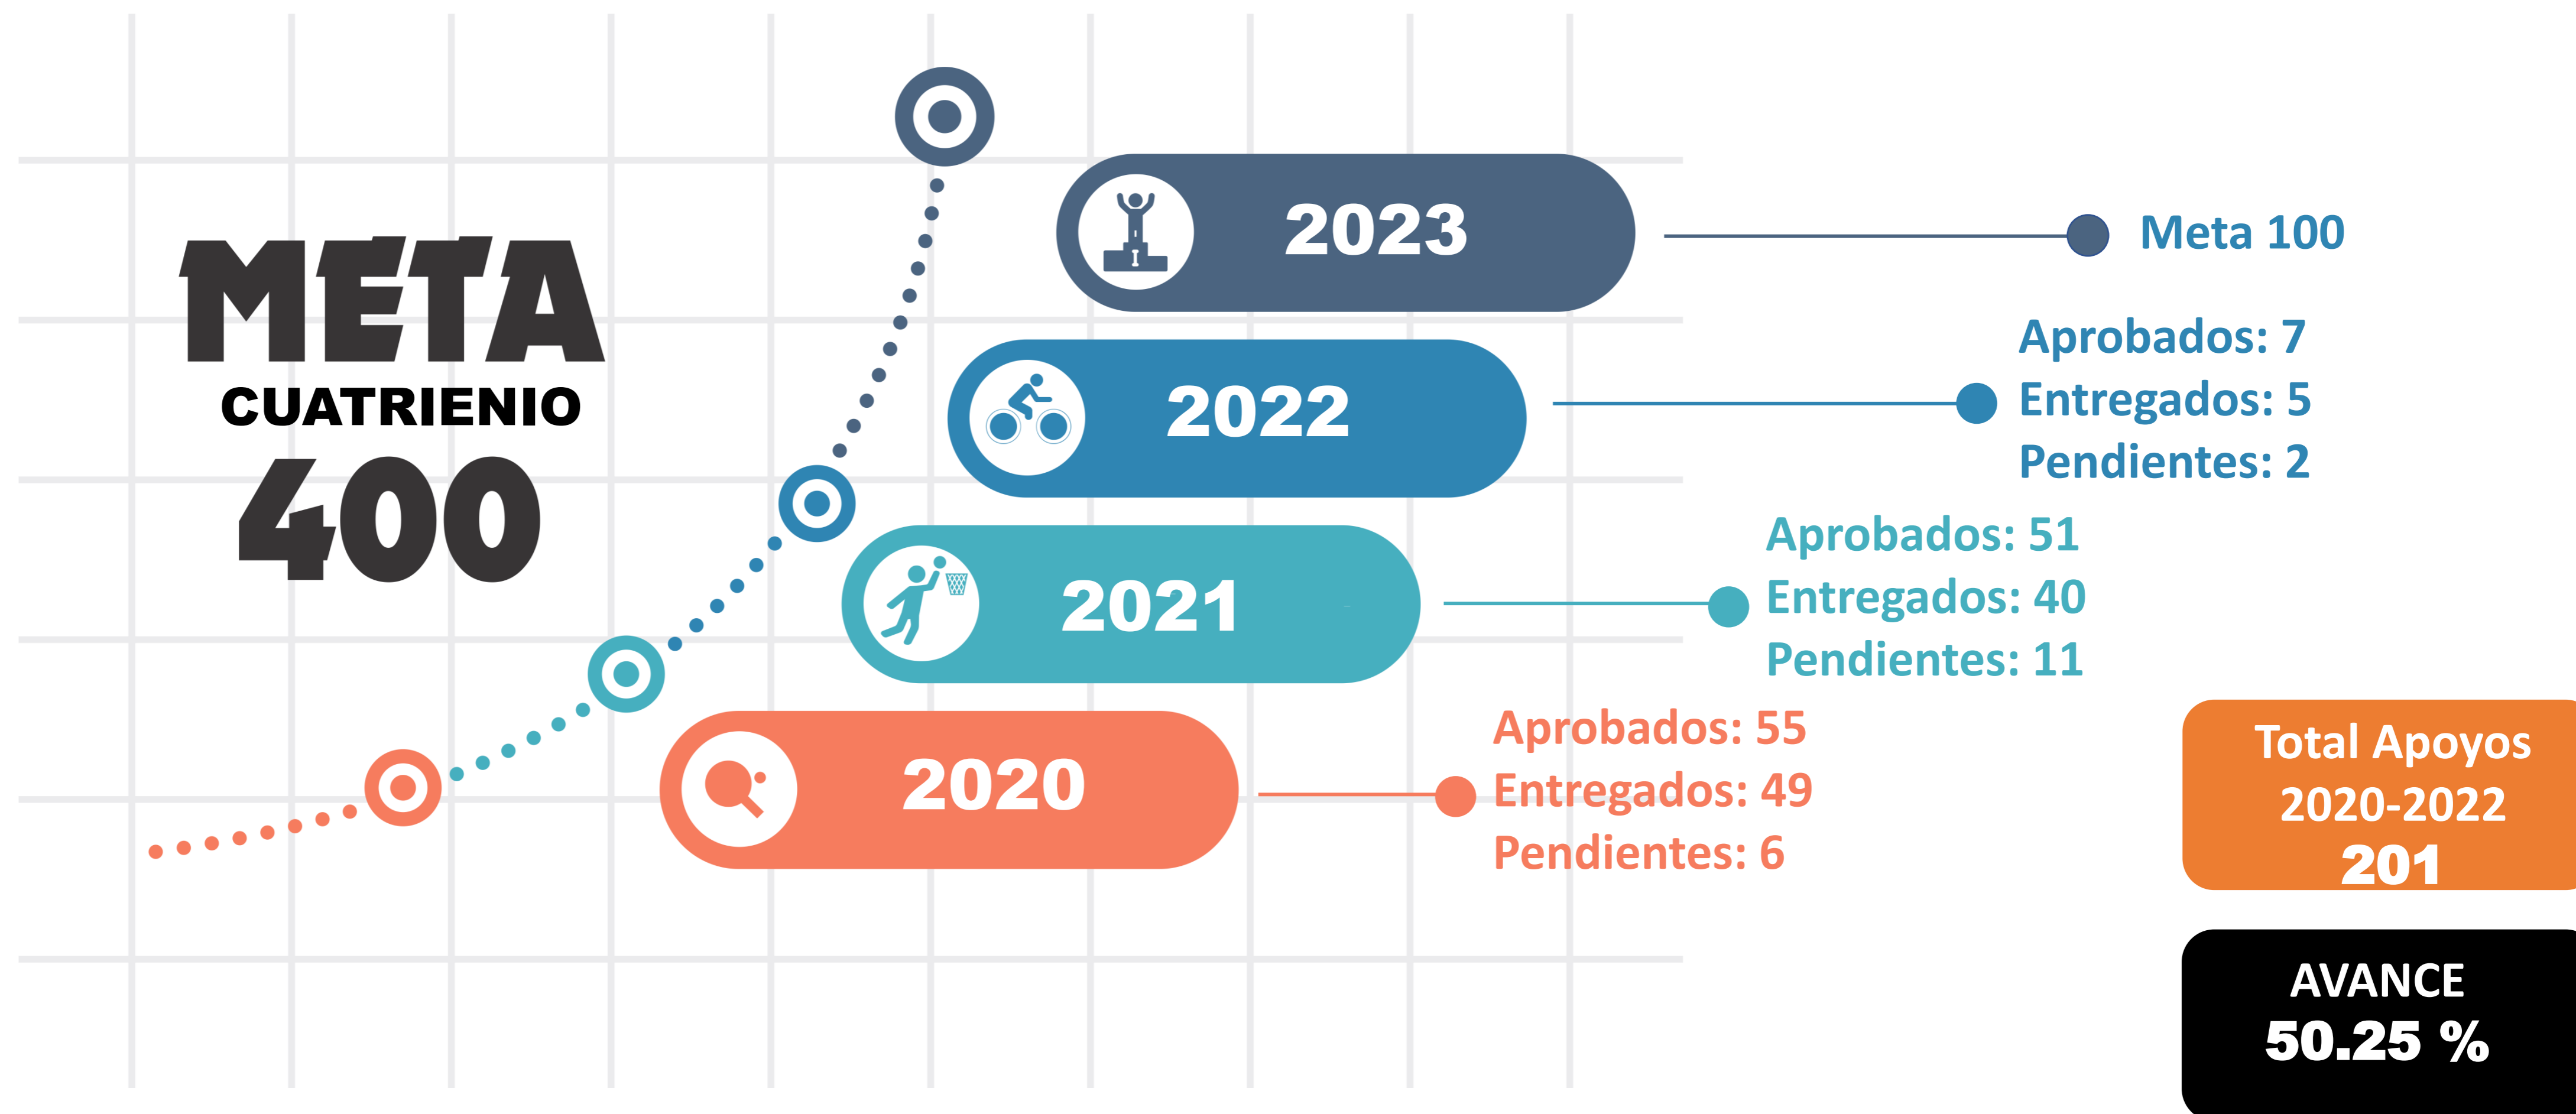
META
CUATRIENIO
400

2023

Meta 100

2022

Aprobados: 7
Entregados: 5
Pendientes: 2

2021

Aprobados: 51
Entregados: 40
Pendientes: 11

2020

Aprobados: 55
Entregados: 49
Pendientes: 6

Total Apoyos
2020-2022
201

AVANCE
50.25 %